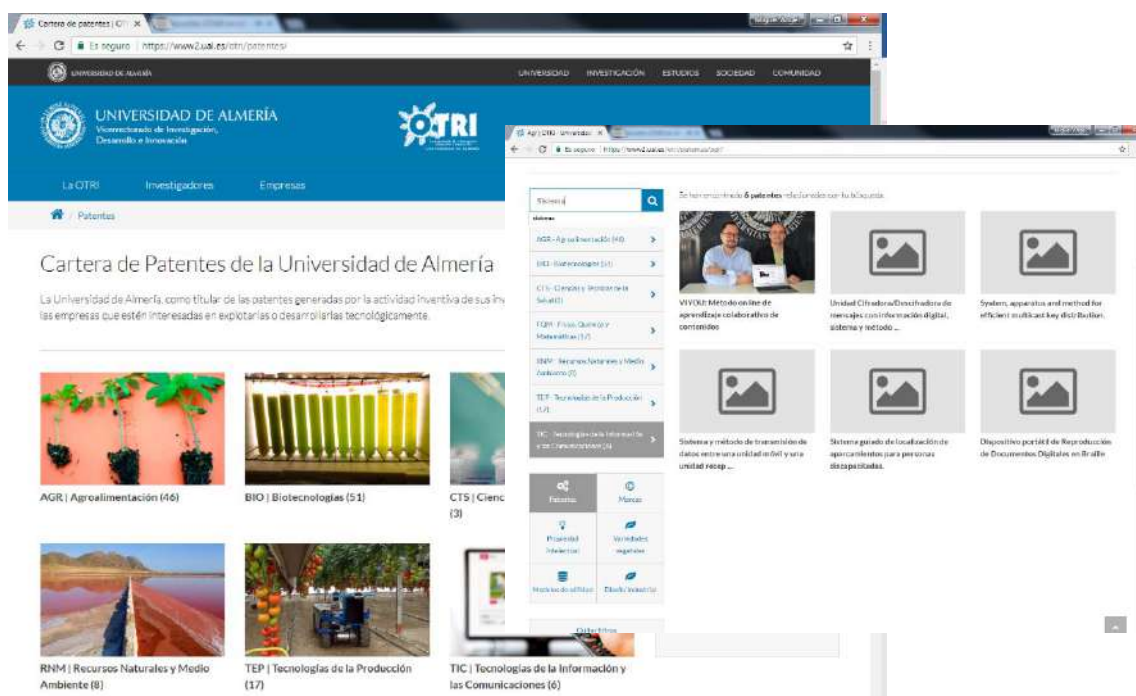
Cartera de patentes | OTRI

Es seguro | https://www2.ual.es/otri/patentes/

UNIVERSIDAD DE ALMERÍA

UNIVERSIDAD INVESTIGACIÓN ESTUDIOS SOCIEDAD COMUNIDAD

UNIVERSIDAD DE ALMERÍA
Vicerrectorado de Investigación, Desarrollo e Innovación

OTRI

La OTRI Investigadores Empresas

Patentes

Cartera de Patentes de la Universidad de Almería

La Universidad de Almería, como titular de las patentes generadas por la actividad inventiva de sus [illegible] las empresas que estén interesadas en explotarlas o desarrollarlas tecnológicamente.

AGR | Agroalimentación (46)

BIO | Biotecnologías (51)

CTS | Cienc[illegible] (3)

RNM | Recursos Naturales y Medio Ambiente (8)

TEP | Tecnologías de la Producción (17)

TIC | Tecnologías de la Información y las Comunicaciones (6)

Agr | OTRI - Universidad

Es seguro | https://www2.ual.es/otri/patentes/agr/

Sistema

sistemas

AGR - Agroalimentación (46)

BIO - Biotecnologías (51)

CTS - Ciencias y Tecnologías de la Salud (3)

FQM - Física, Química y Matemáticas (17)

RNM - Recursos Naturales y Medio Ambiente (8)

TEP - Tecnologías de la Producción (17)

TIC - Tecnologías de la Información y las Comunicaciones (6)

Patentes

Marcas

Propiedad Intelectual

Variedades vegetales

Modelos de utilidad

Diseño Industrial

Quitar filtros

Se han encontrado 6 patentes relacionadas con tu búsqueda.

VIYOU: Método online de aprendizaje colaborativo de contenidos

Unidad Cifradora/Descifradora de mensajes con información digital, sistema y método ...

System, apparatus and method for efficient multicast key distribution.

Sistema y método de transmisión de datos entre una unidad móvil y una unidad recep ...

Sistema guiado de localización de aparcamientos para personas discapacitadas.

Dispositivo portátil de Reproducción de Documentos Digitales en Braille